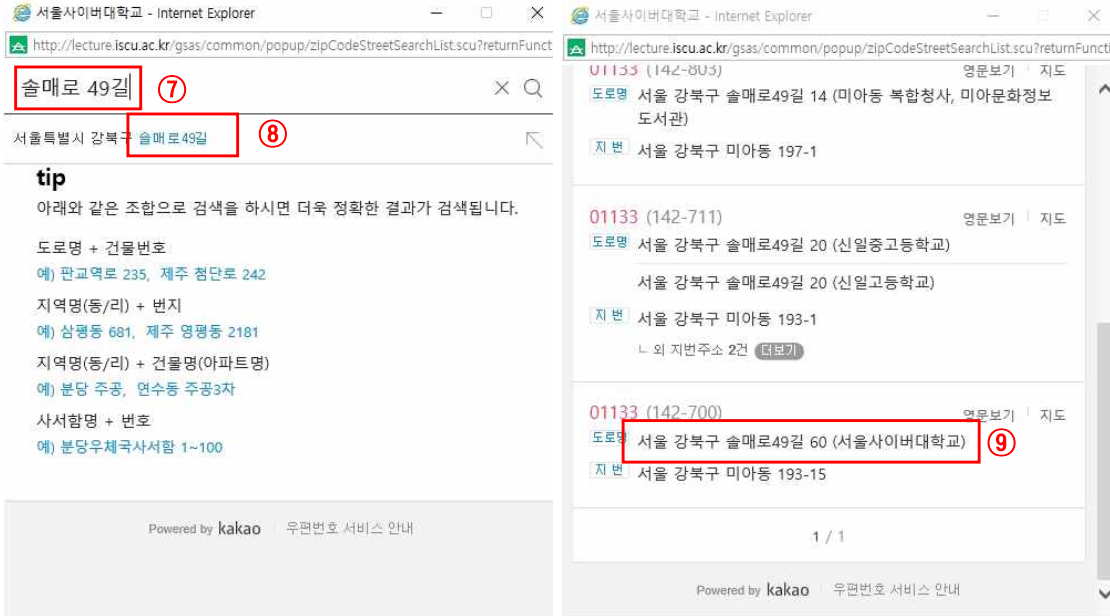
서울사이버대학교 - Internet Explorer

http://lecture.iscu.ac.kr/gsas/common/popup/zipCodeStreetSearchList.scu?returnFunct

솔매로 49길 ⑦

서울특별시 강북구 솔매로49길 ⑧

tip

아래와 같은 조합으로 검색을 하시면 더욱 정확한 결과가 검색됩니다.

도로명 + 건물번호
예) 판교역로 235, 제주 첨단로 242

지역명(동/리) + 번지
예) 삼평동 681, 제주 영평동 2181

지역명(동/리) + 건물명(아파트명)
예) 분당 주공, 연수동 주공3차

사서함명 + 번호
예) 분당우체국사서함 1~100

Powered by kakao | 우편번호 서비스 안내

서울사이버대학교 - Internet Explorer

http://lecture.iscu.ac.kr/gsas/common/popup/zipCodeStreetSearchList.scu?returnFunct

01133 (142-803) 영문보기 | 지도
도로명 서울 강북구 솔매로49길 14 (미아동 복합청사, 미아문화정보도서관)
지 번 서울 강북구 미아동 197-1

01133 (142-711) 영문보기 | 지도
도로명 서울 강북구 솔매로49길 20 (신일중고등학교)
서울 강북구 솔매로49길 20 (신일고등학교)
지 번 서울 강북구 미아동 193-1
└ 외 지번주소 2건 더보기

01133 (142-700) 영문보기 | 지도
도로명 서울 강북구 솔매로49길 60 (서울사이버대학교) ⑨
지 번 서울 강북구 미아동 193-15

1 / 1

Powered by kakao | 우편번호 서비스 안내